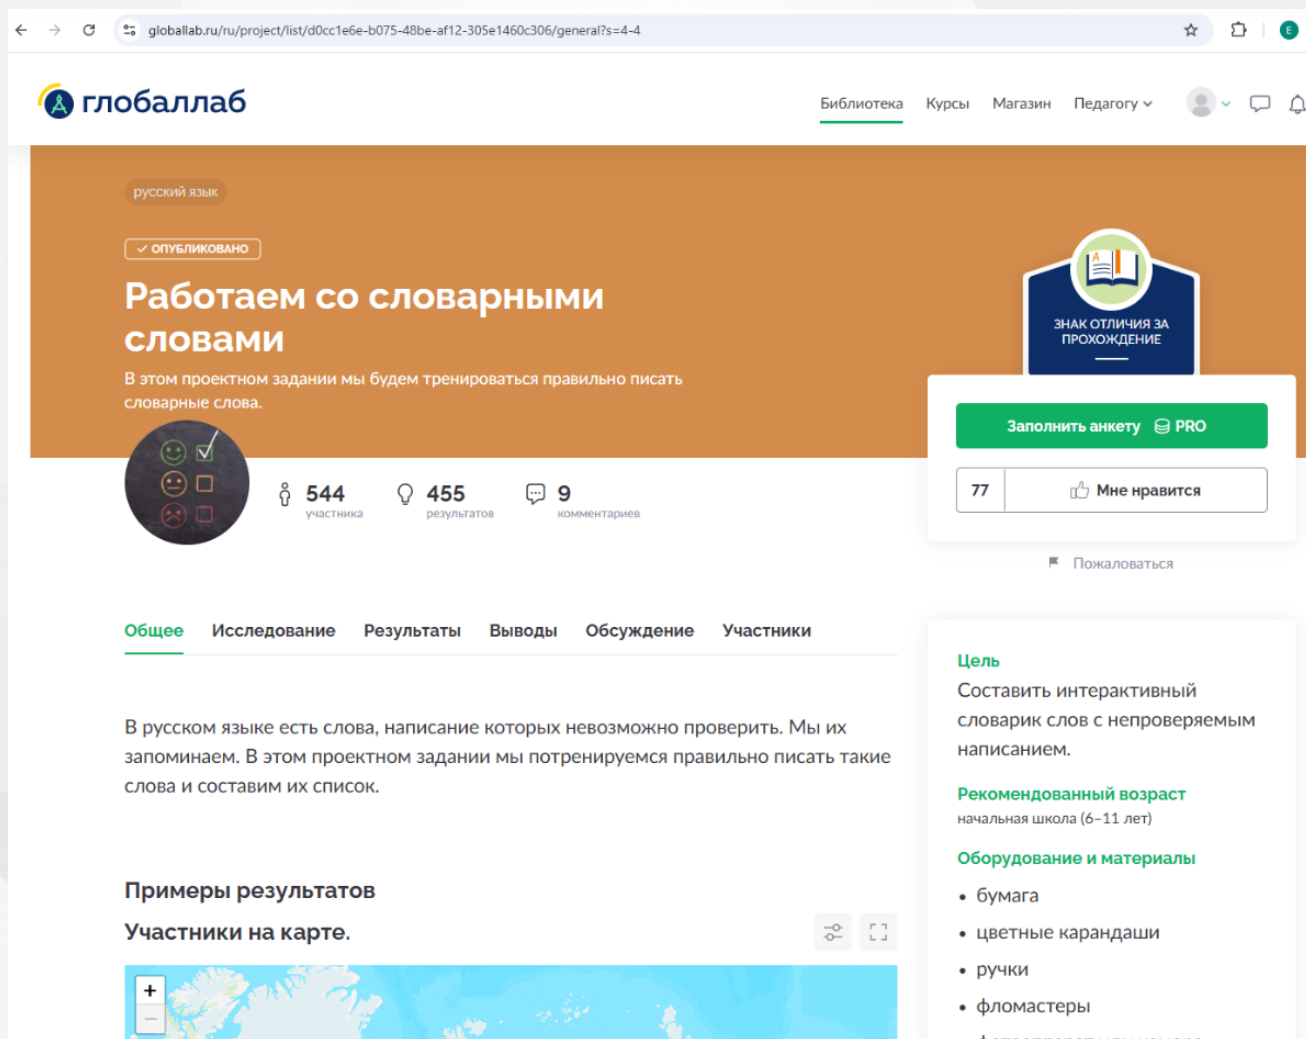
globallab.ru/ru/project/list/d0cc1e6e-b075-48be-af12-305e1460c306/general?s=4-4

E

глобаллаб

Библиотека Курсы Магазин Педагогу

русский язык

ОПУБЛИКОВАНО

Работаем со словарными словами

В этом проектном задании мы будем тренироваться правильно писать словарные слова.

ЗНАК ОТЛИЧИЯ ЗА ПРОХОЖДЕНИЕ

Заполнить анкету PRO

77 Мне нравится

Пожаловаться

544 участника

455 результатов

9 комментариев

Общее Исследование Результаты Выводы Обсуждение Участники

В русском языке есть слова, написание которых невозможно проверить. Мы их запоминаем. В этом проектном задании мы потренируемся правильно писать такие слова и составим их список.

Примеры результатов

Участники на карте.

+
−

Цель
Составить интерактивный словарик слов с непроверяемым написанием.

Рекомендованный возраст
начальная школа (6–11 лет)

Оборудование и материалы
• бумага
• цветные карандаши
• ручки
• фломастеры
• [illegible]